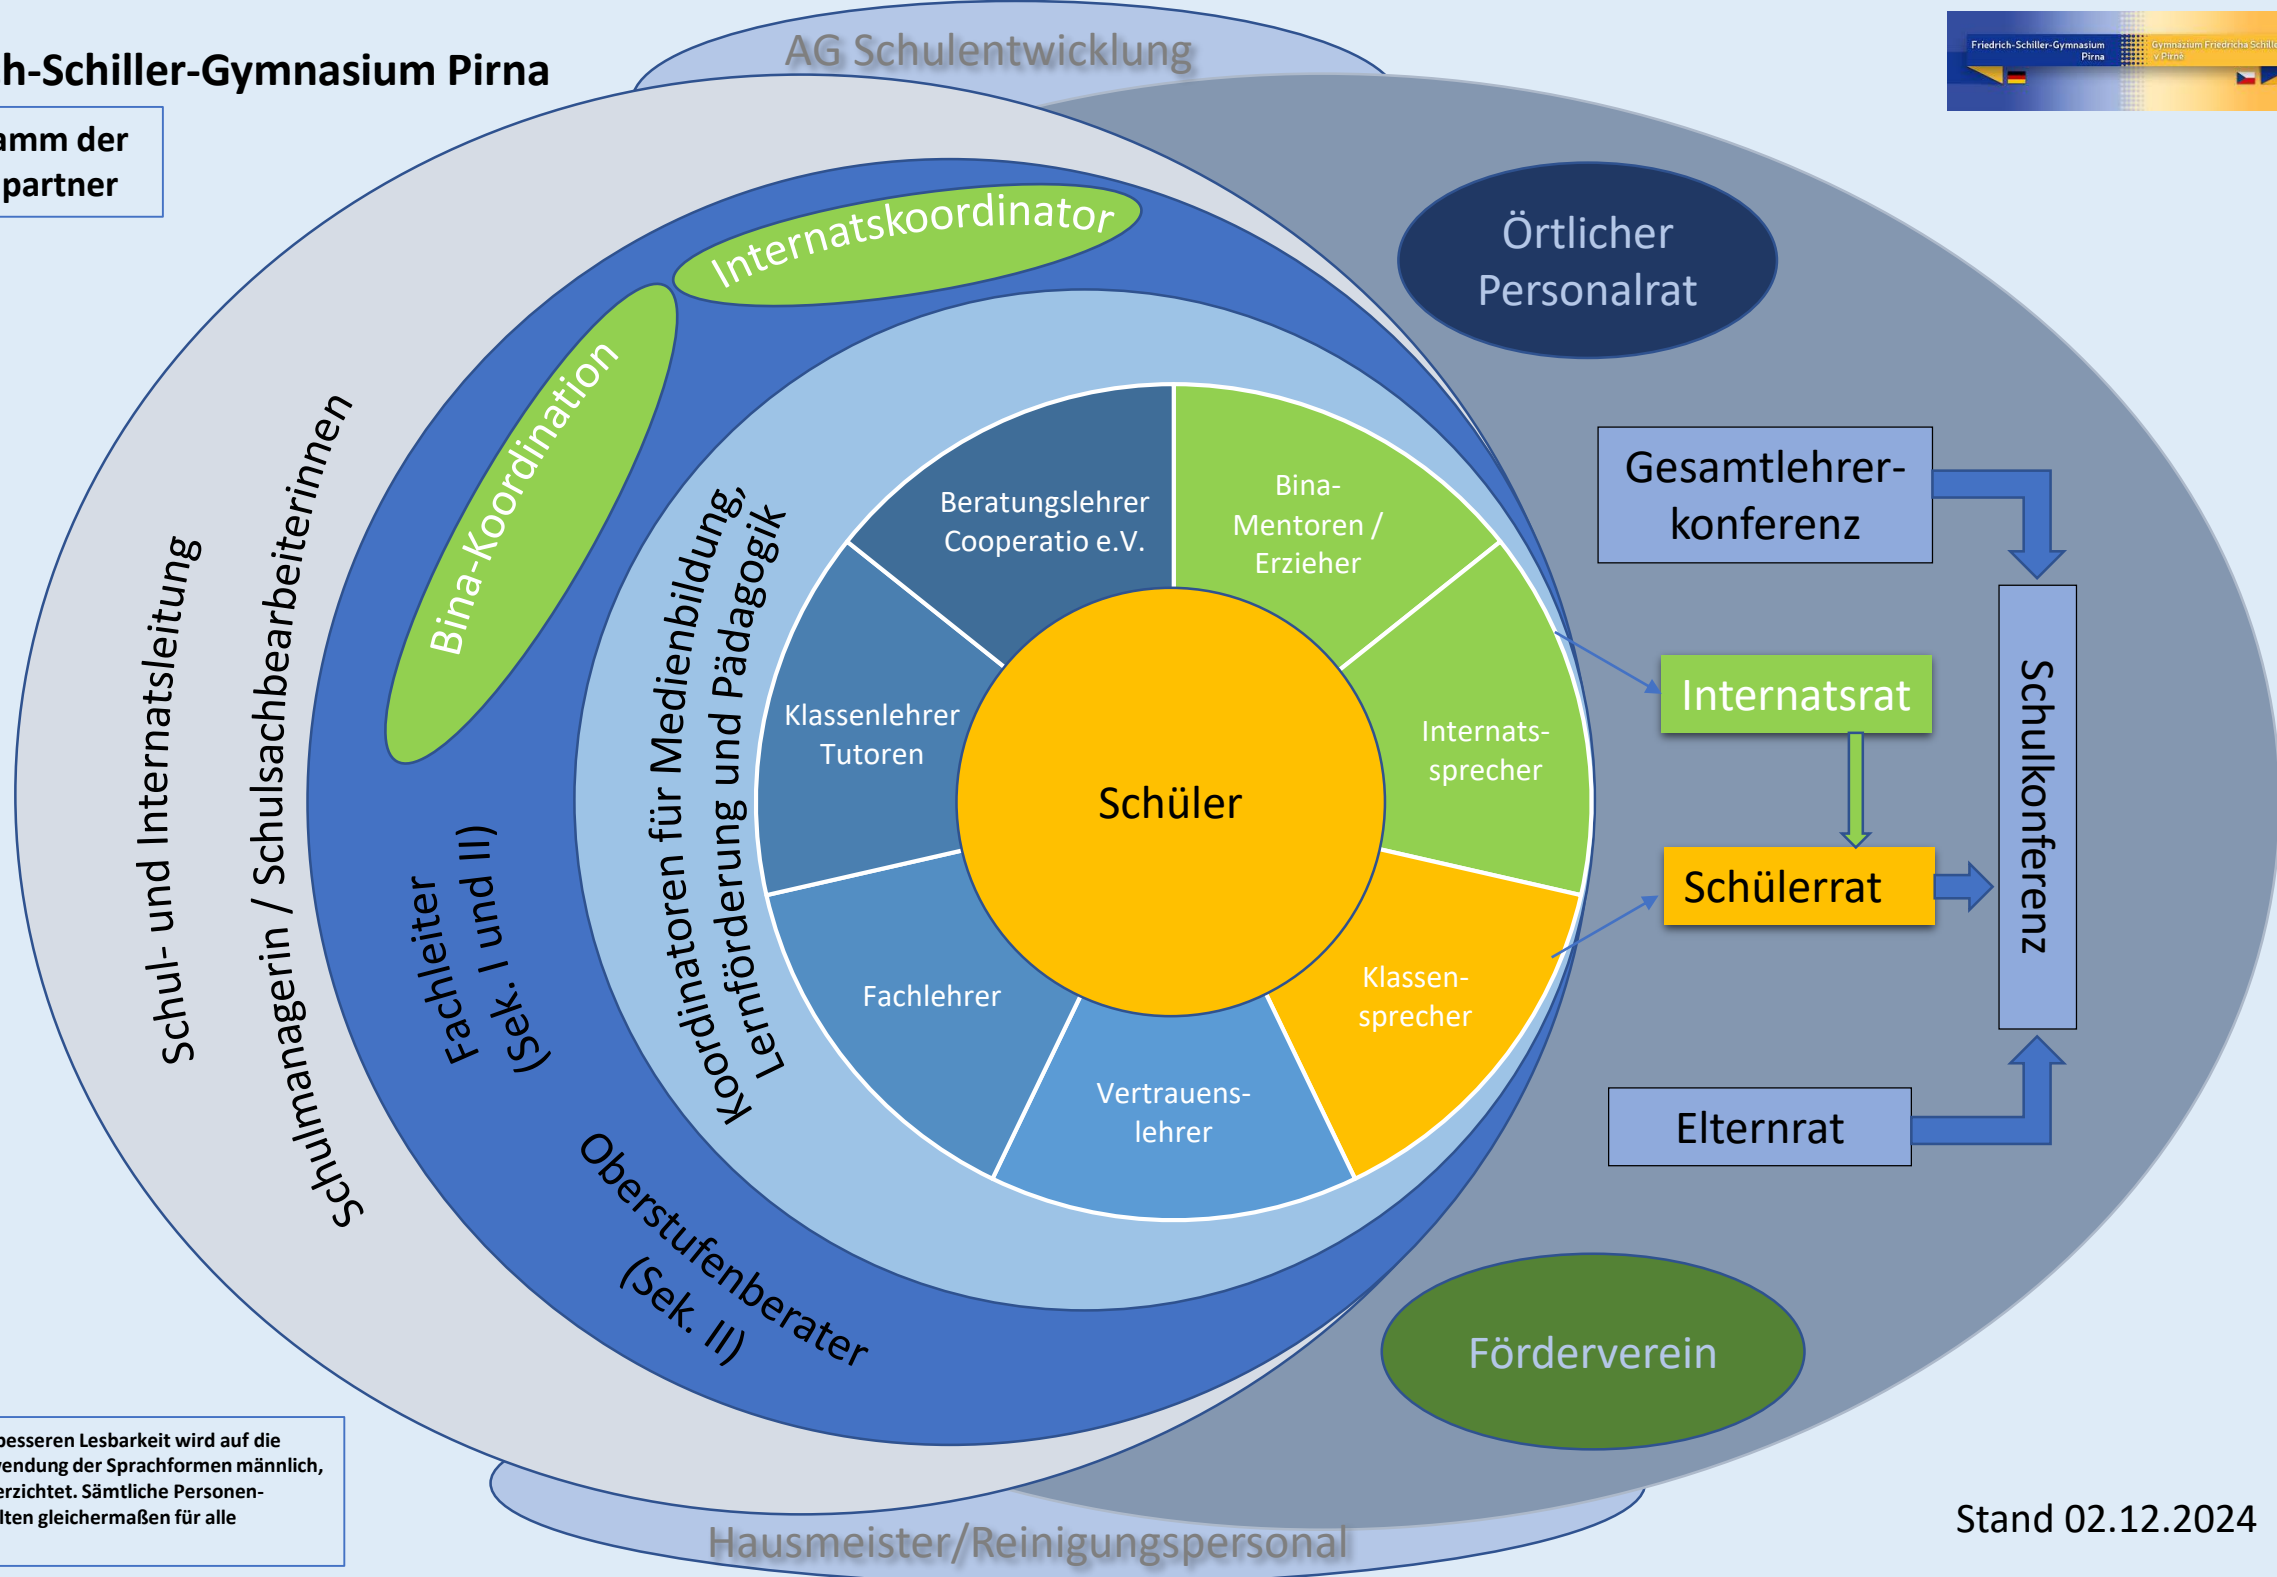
h-Schiller-Gymnasium Pirna

amm der
partner

AG Schulentwicklung

Friedrich-Schiller-Gymnasium Pirna
Gymnázium Friedricha Schillera v Pirně

Internatskoordinator

Bina-Koordination

Schul- und Internatsleitung

Schulmanagerin / Schulsachbearbeiterinnen

Fachleiter (Sek. I und II)

Koordinatoren für Medienbildung, Lernförderung und Pädagogik

Oberstufenberater (Sek. II)

Beratungslehrer Cooperatio e.V.

Bina-Mentoren / Erzieher

Klassenlehrer Tutoren

Schüler

Internatssprecher

Fachlehrer

Klassensprecher

Vertrauenslehrer

Örtlicher Personalrat

Gesamtlehrerkonferenz

Internatsrat

Schülerrat

Schulkonferenz

Elternrat

Förderverein

besseren Lesbarkeit wird auf die
rendung der Sprachformen männlich,
erzichtet. Sämtliche Personen-
lten gleichermaßen für alle

Hausmeister/Reinigungspersonal

Stand 02.12.2024